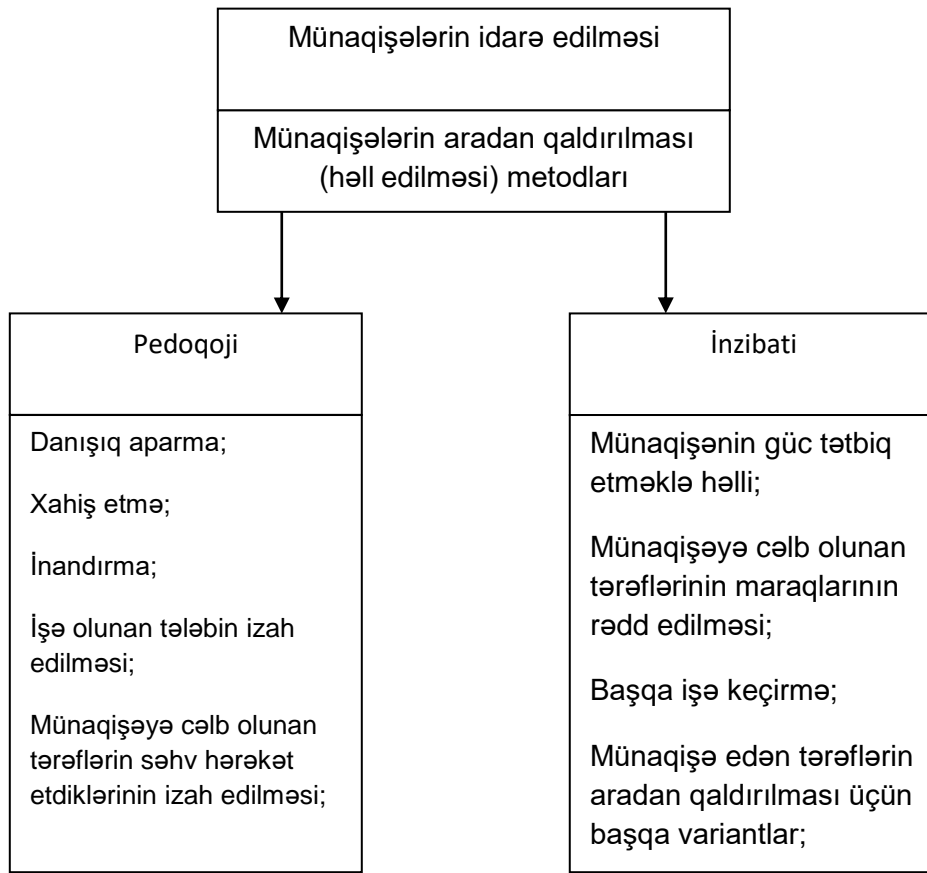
Münaqişələrin idarə edilməsi

Münaqişələrin aradan qaldırılması (həll edilməsi) metodları

Pedoqoji

Danışıq aparma;

Xahiş etmə;

İnandırma;

İşə olunan tələbin izah edilməsi;

Münaqişəyə cəlb olunan tərəflərin səhv hərəkət etdiklərinin izah edilməsi;

İnzibati

Münaqişənin güc tətbiq etməklə həlli;

Münaqişəyə cəlb olunan tərəflərinin maraqlarının rədd edilməsi;

Başqa işə keçirmə;

Münaqişə edən tərəflərin aradan qaldırılması üçün başqa variantlar;